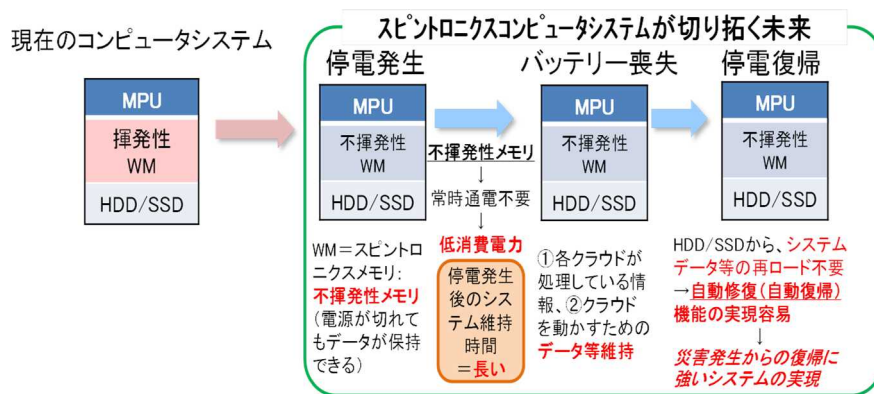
現在のコンピュータシステム

MPU
揮発性
WM
HDD/SSD

スピントロニクスコンピュータシステムが切り拓く未来

停電発生

MPU
不揮発性
WM
HDD/SSD

WM＝スピントロニクスメモリ:
不揮発性メモリ
(電源が切れてもデータが保持できる)

不揮発性メモリ
↓
常時通電不要
↓
低消費電力

停電発生後のシステム維持時間
＝長い

バッテリー喪失

MPU
不揮発性
WM
HDD/SSD

①各クラウドが処理している情報、②クラウドを動かすためのデータ等維持

停電復帰

MPU
不揮発性
WM
HDD/SSD

HDD/SSDから、システムデータ等の再ロード不要
→自動修復(自動復帰)機能の実現容易
↓
災害発生からの復帰に強いシステムの実現